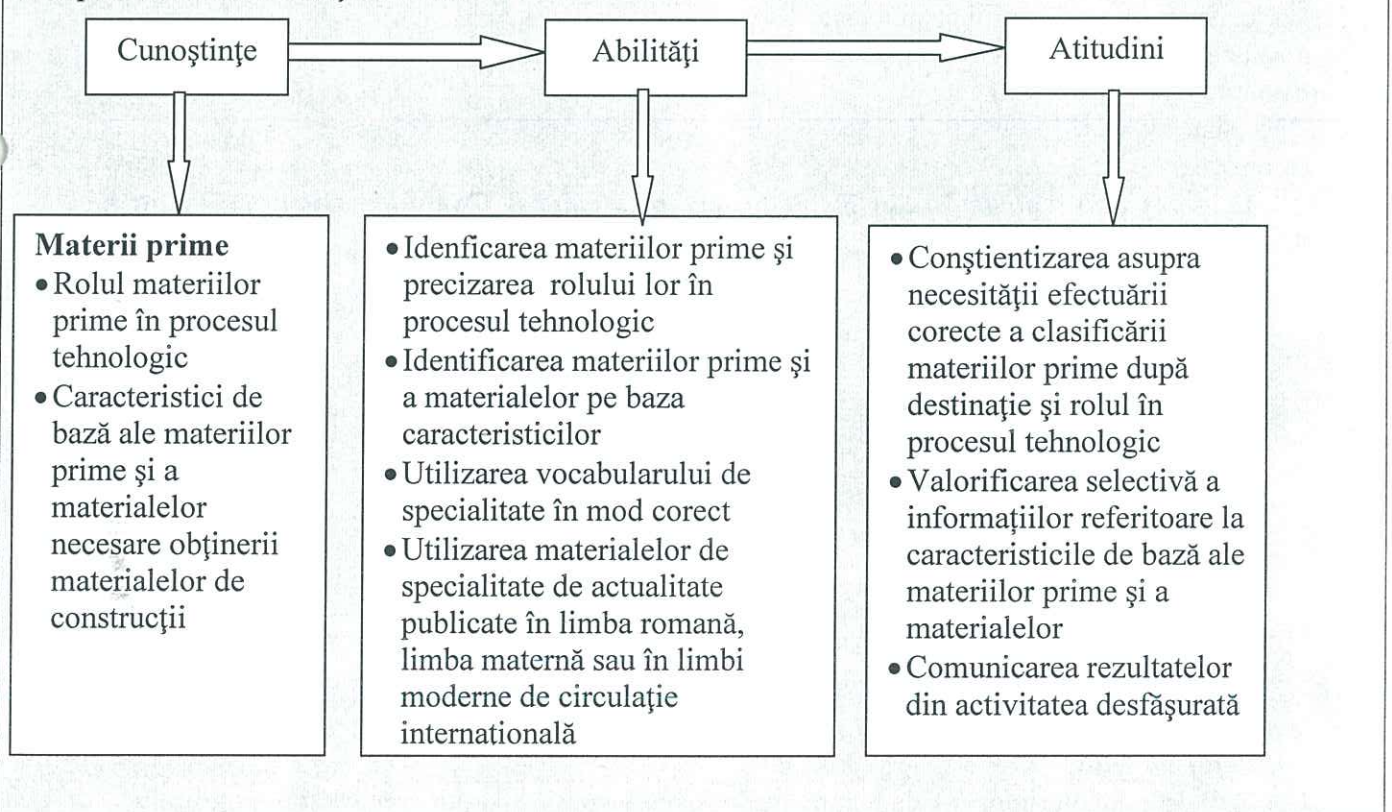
Cunoştinţe

Abilităţi

Atitudini

**Materii prime**
- Rolul materiilor prime în procesul tehnologic
- Caracteristici de bază ale materiilor prime şi a materialelor necesare obţinerii materialelor de construcţii

- Idenficarea materiilor prime şi precizarea rolului lor în procesul tehnologic
- Identificarea materiilor prime şi a materialelor pe baza caracteristicilor
- Utilizarea vocabularului de specialitate în mod corect
- Utilizarea materialelor de specialitate de actualitate publicate în limba romană, limba maternă sau în limbi moderne de circulaţie internaţională

- Conştientizarea asupra necesităţii efectuării corecte a clasificării materiilor prime după destinaţie şi rolul în procesul tehnologic
- Valorificarea selectivă a informaţiilor referitoare la caracteristicile de bază ale materiilor prime şi a materialelor
- Comunicarea rezultatelor din activitatea desfăşurată